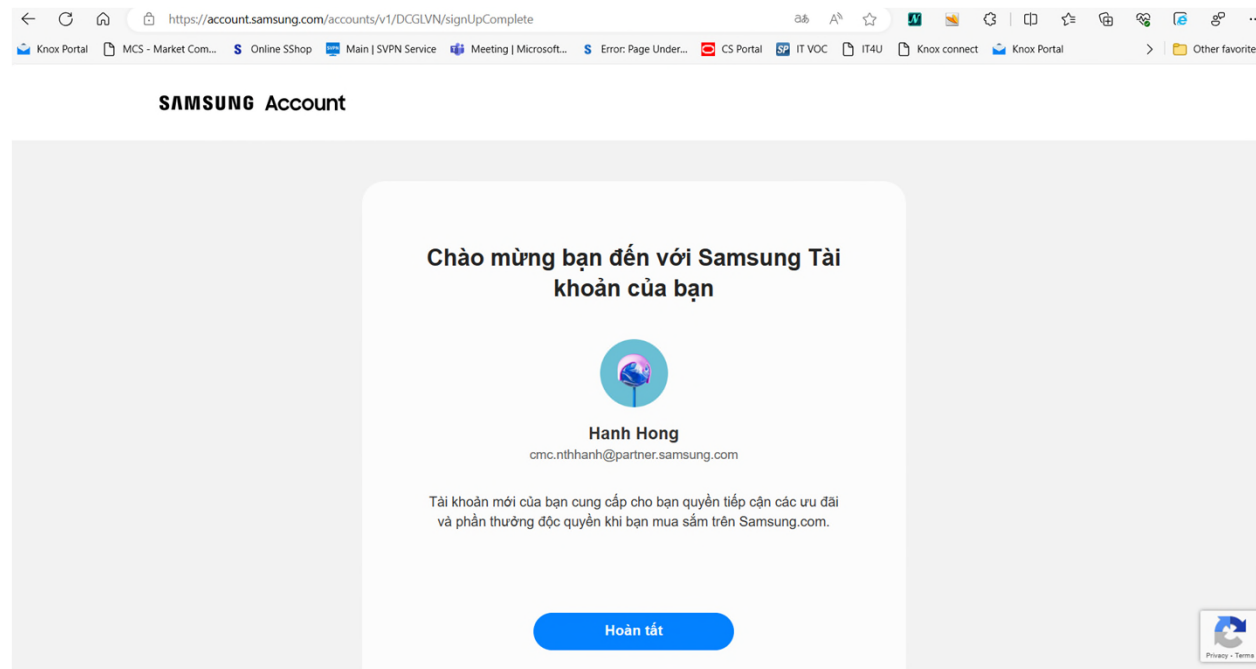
https://account.samsung.com/accounts/v1/DCGLVN/signUpComplete

Knox Portal | MCS - Market Com... | Online SShop | Main | SVPN Service | Meeting | Microsoft... | Error: Page Under... | CS Portal | IT VOC | IT4U | Knox connect | Knox Portal | Other favorite

SAMSUNG Account

Chào mừng bạn đến với Samsung Tài khoản của bạn

Hanh Hong
cmc.nthhanh@partner.samsung.com

Tài khoản mới của bạn cung cấp cho bạn quyền tiếp cận các ưu đãi và phần thưởng độc quyền khi bạn mua sắm trên Samsung.com.

Hoàn tất

Privacy - Terms